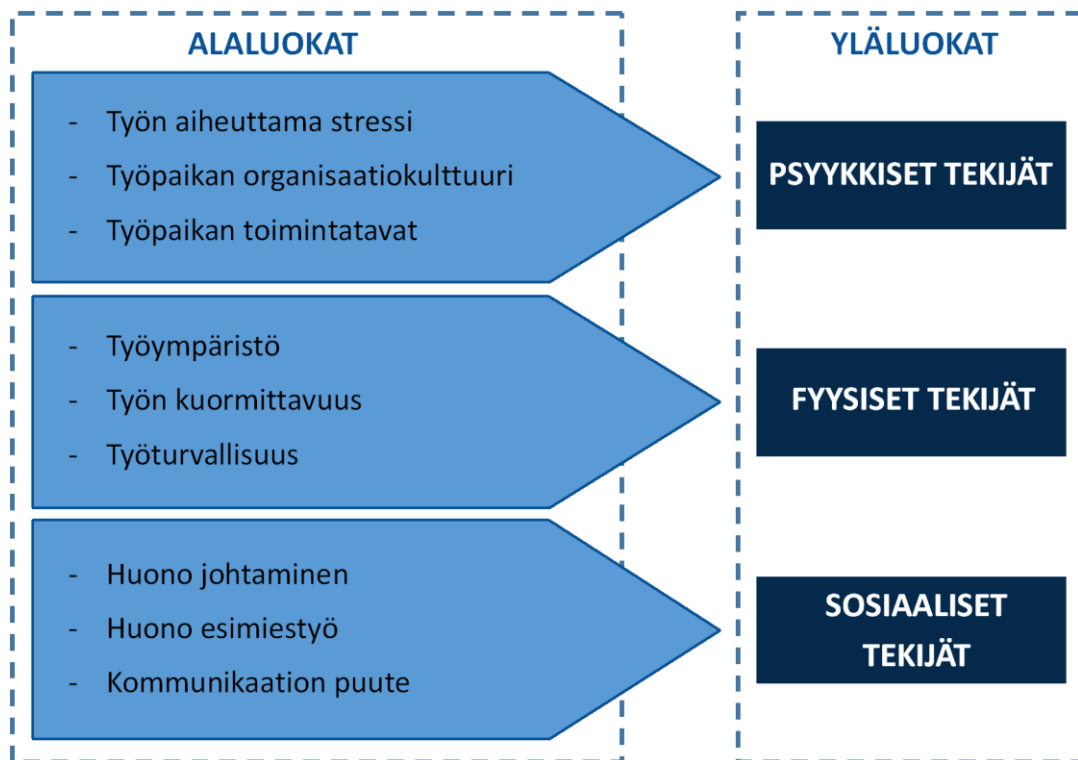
ALALUOKAT

- Työn aiheuttama stressi
- Työpaikan organisaatiokulttuuri
- Työpaikan toimintatavat

- Työympäristö
- Työn kuormittavuus
- Työturvallisuus

- Huono johtaminen
- Huono esimiestyö
- Kommunikaation puute

YLÄLUOKAT

PSYYKKISET TEKIJÄT

FYYSISET TEKIJÄT

SOSIAALISET TEKIJÄT